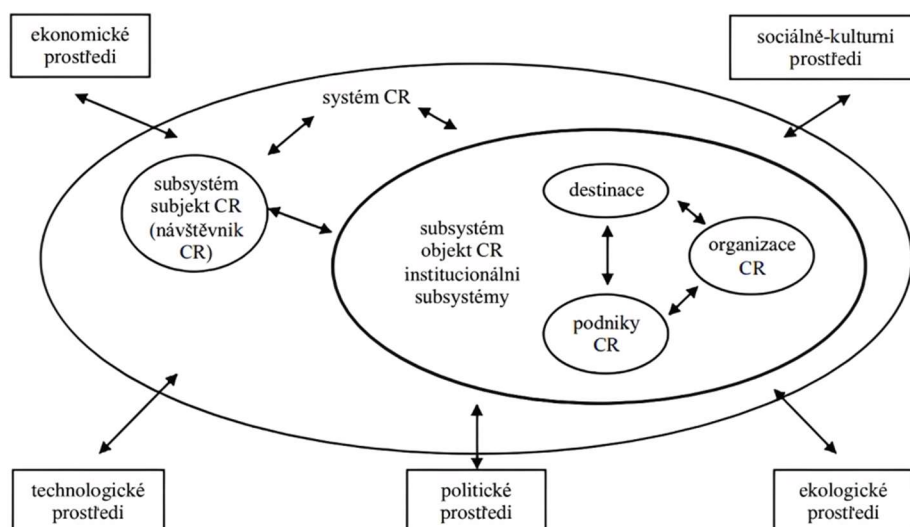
ekonomické prostředí

sociálné-kulturni prostředí

systém CR

subsystém subjekt CR (návštěvnik CR)

subsystém objekt CR institucionálni subsystémy

destinace

organizace CR

podniky CR

technologické prostředí

politické prostředí

ekologické prostředí